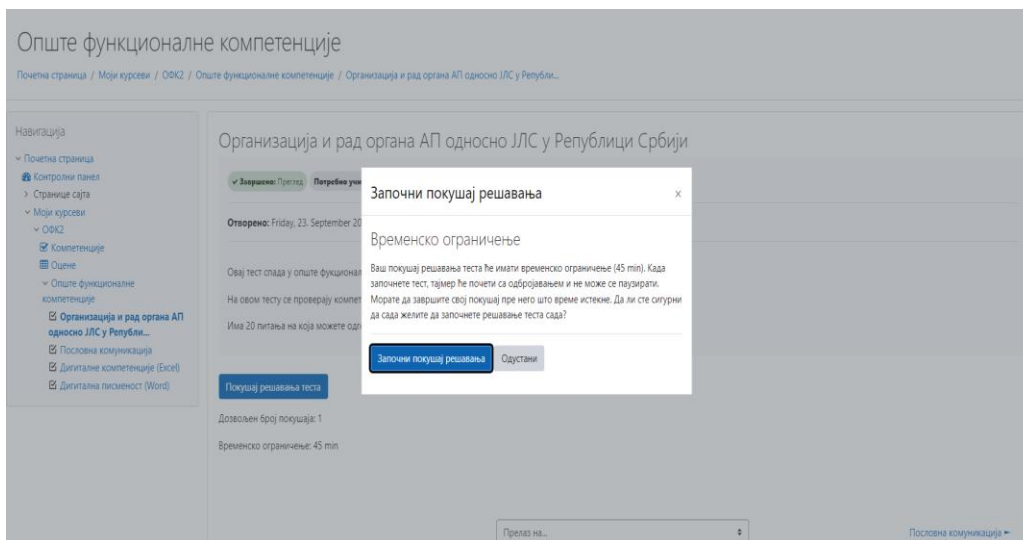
Опште функционалне компетенције

Почетна страница / Моји курсеви / ОФК2 / Опште функционалне компетенције / Организација и рад органа АП односно ЈЛС у Републи...

Навигација

Почетна страница
Контролни панел
Странице сајта
Моји курсеви
ОФК2
Компетенције
Оцене
Опште функционалне компетенције
Организација и рад органа АП односно ЈЛС у Републи...
Пословна комуникација
Дигиталне компетенције (Excel)
Дигитална писменост (Word)

Организација и рад органа АП односно ЈЛС у Републици Србији

✓ Завршено: Преглед Потребно уч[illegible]

Отворено: Friday, 23. September 20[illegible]

Овај тест спада у опште функционал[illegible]

На овом тесту се проверају компет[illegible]

Има 20 питања на која можете одг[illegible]

Покушај решавања теста

Дозвољен број покушаја: 1

Временско ограничење: 45 min

Започни покушај решавања ×

Временско ограничење

Ваш покушај решавања теста ће имати временско ограничење (45 min). Када започнете тест, тајмер ће почети са одбројавањем и не може се паузирати. Морате да завршите свој покушај пре него што време истекне. Да ли сте сигурни да сада желите да започнете решавање теста сада?

Започни покушај решавања Одустани

Прелаз на...

Пословна комуникација ►